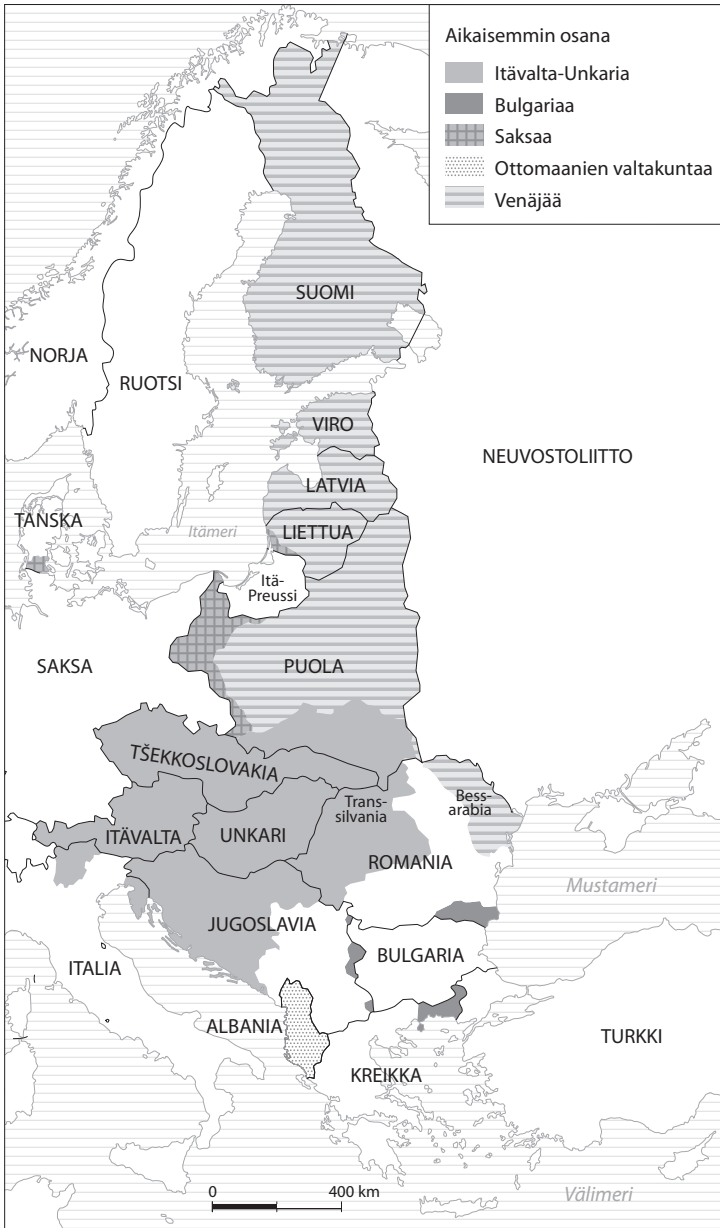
Aikaisemmin osana
Itävalta-Unkaria
Bulgariaa
Saksaa
Ottomaanien valtakuntaa
Venäjää

SUOMI
NORJA
RUOTSI
VIRO
NEUVOSTOLIITTO
LATVIA
TANSKA
Itämeri
LIETTUA
Itä-Preussi
SAKSA
PUOLA
TŠEKKOSLOVAKIA
Trans-silvania
Bess-arabia
ITÄVALTA
UNKARI
ROMANIA
Mustameri
JUGOSLAVIA
ITALIA
BULGARIA
ALBANIA
TURKKI
KREIKKA
0
400 km
Välimeri